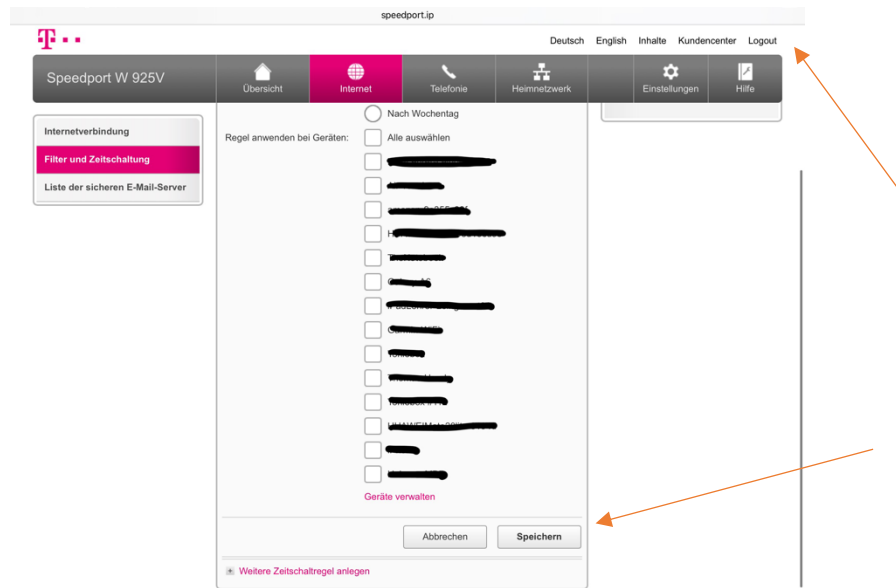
speedport.ip

T · ·

Deutsch English Inhalte Kundencenter Logout

Speedport W 925V

Übersicht Internet Telefonie Heimnetzwerk Einstellungen Hilfe

Internetverbindung

Filter und Zeitschaltung

Liste der sicheren E-Mail-Server

Nach Wochentag

Regel anwenden bei Geräten:

Alle auswählen

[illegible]

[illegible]

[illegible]

H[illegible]

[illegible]

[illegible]

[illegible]

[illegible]

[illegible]

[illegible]

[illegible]

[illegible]

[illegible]

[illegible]

Geräte verwalten

Abbrechen

Speichern

Weitere Zeitschaltregel anlegen